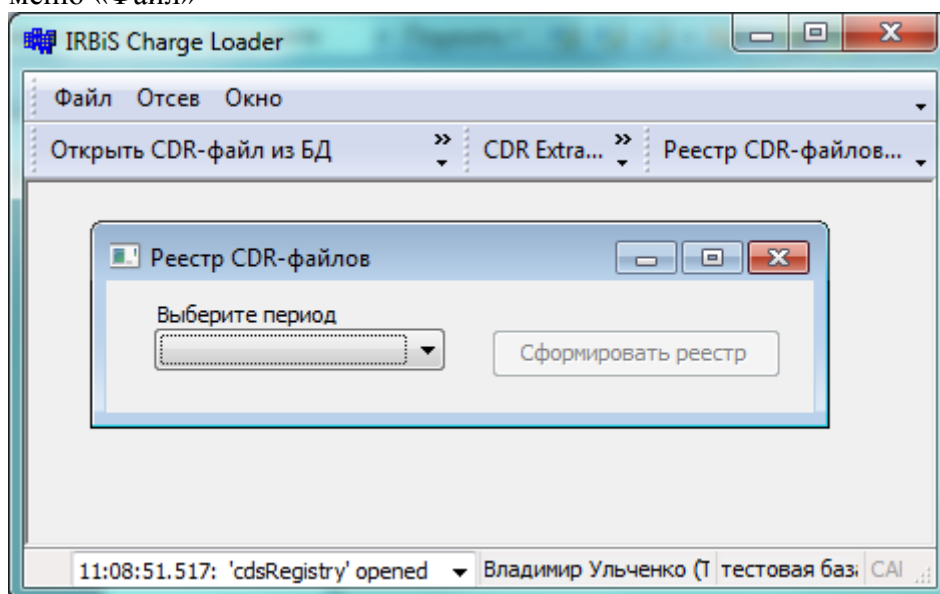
меню «Файл»

IRBiS Charge Loader

Файл Отсев Окно

Открыть CDR-файл из БД

CDR Extra...

Реестр CDR-файлов...

Реестр CDR-файлов

Выберите период

Сформировать реестр

11:08:51.517: 'cdsRegistry' opened

Владимир Ульченко (Т

тестовая баз

CAI